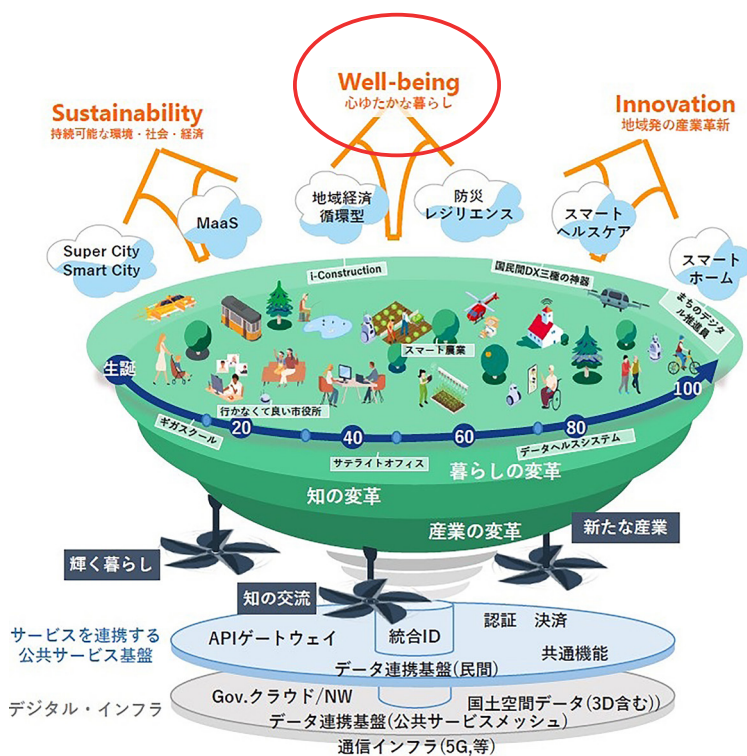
Well-being
心ゆたかな暮らし

Sustainability
持続可能な環境・社会・経済

Innovation
地域発の産業革新

MaaS

地域経済循環型

防災レジリエンス

スマートヘルスケア

Super City
Smart City

スマートホーム

i-Construction

国民間DX三種の神器

まちのデジタル推進員

スマート農業

生誕

行かなくて良い市役所

ギガスクール

20

40

60

80

100

データヘルスシステム

サテライトオフィス

暮らしの変革

知の変革

産業の変革

新たな産業

輝く暮らし

知の交流

サービスを連携する公共サービス基盤

APIゲートウェイ

統合ID

認証　決済

共通機能

データ連携基盤(民間)

デジタル・インフラ

Gov.クラウド/NW

国土空間データ(3D含む)

データ連携基盤(公共サービスメッシュ)

通信インフラ(5G,等)